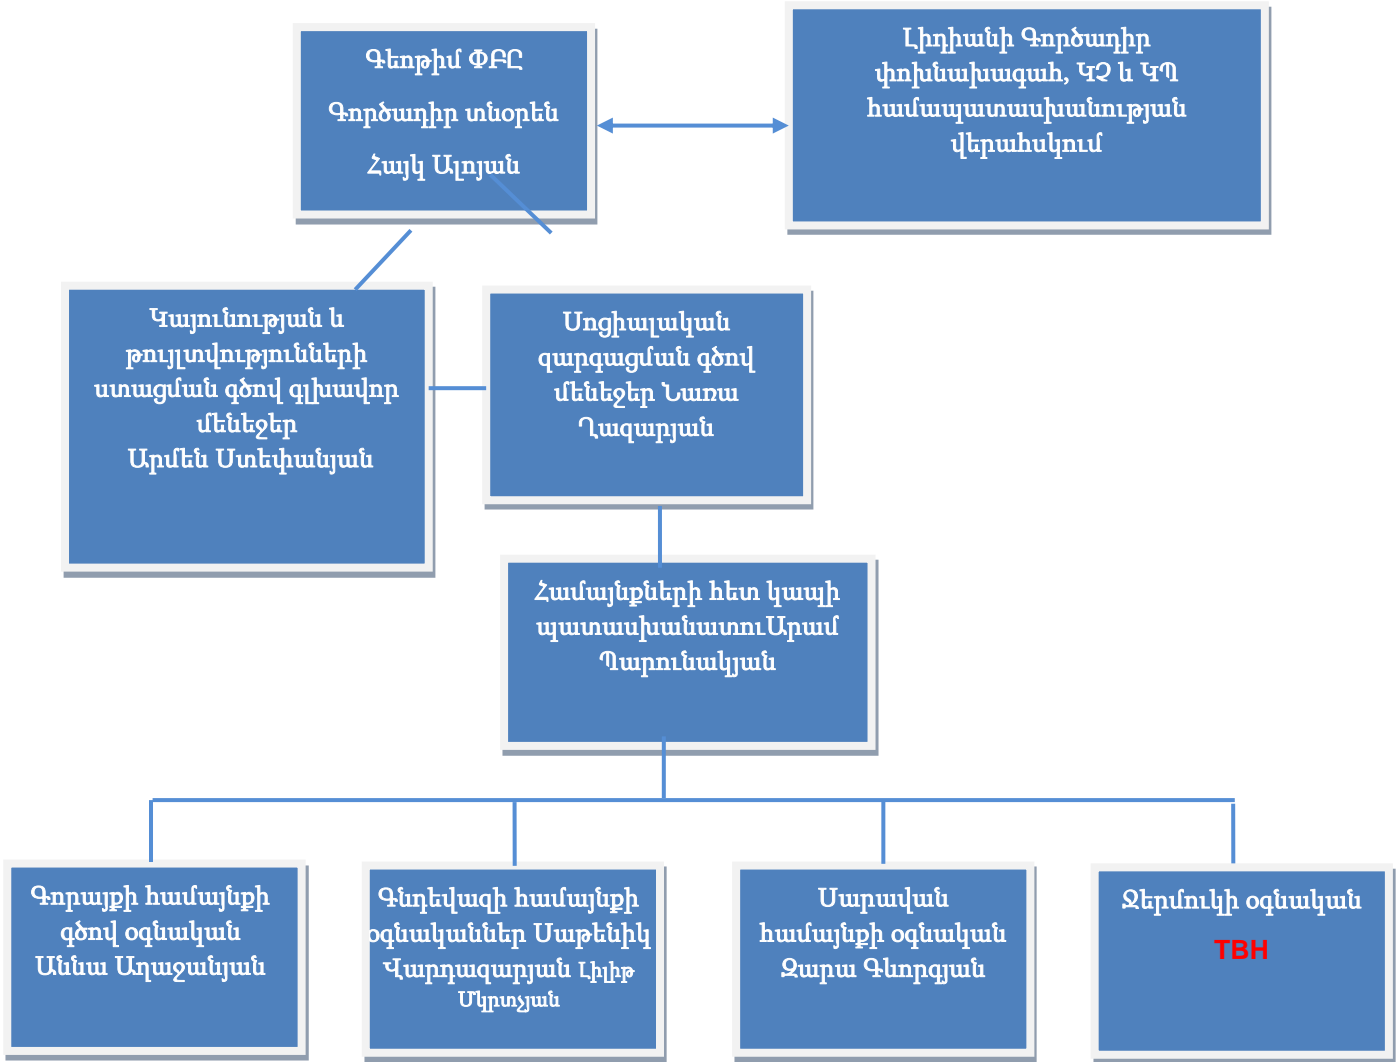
Գեոթիմ ՓԲԸ

Գործադիր տնօրեն

Հայկ Ալոյան

Լիդիանի Գործադիր փոխնախագահ, ԿԶ և ԿՊ համապատասխանության վերահսկում

Կայունության և թույլտվությունների ստացման գծով գլխավոր մենեջեր
Արմեն Ստեփանյան

Սոցիալական զարգացման գծով մենեջեր Նառա Ղազարյան

Համայնքների հետ կապի պատասխանատուԱրամ Պարունակյան

Գորայքի համայնքի գծով օգնական Աննա Աղաջանյան

Գնդեվազի համայնքի օգնականներ Սաթենիկ Վարդազարյան Լիլիթ Մկրտչյան

Սարավան համայնքի օգնական Զարա Գևորգյան

Ջերմուկի օգնական

TBH